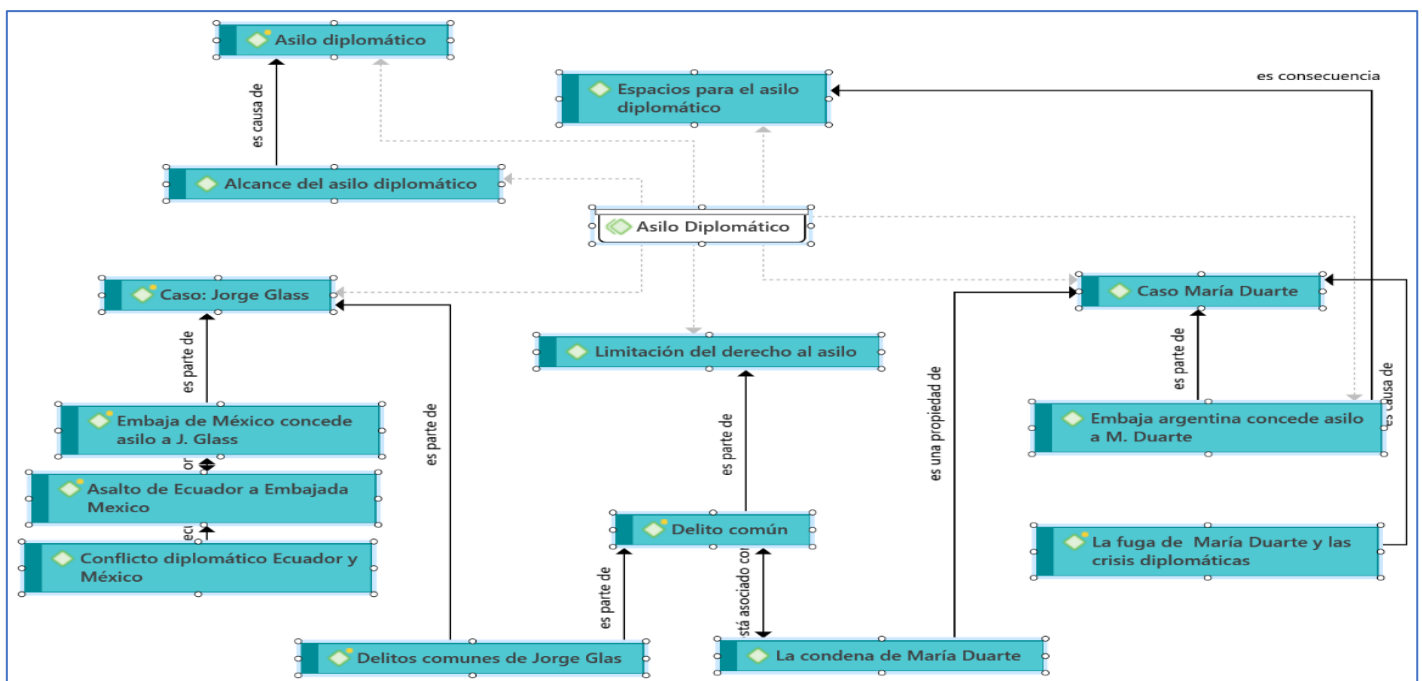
Asilo diplomático

es causa de

Alcance del asilo diplomático

Espacios para el asilo diplomático

es consecuencia

Asilo Diplomático

Caso: Jorge Glass

es parte de

Embaja de México concede asilo a J. Glass

or

Asalto de Ecuador a Embajada Mexico

eci

Conflicto diplomático Ecuador y México

es parte de

Limitación del derecho al asilo

es parte de

Delito común

es parte de

stá asociado co

Delitos comunes de Jorge Glas

La condena de María Duarte

es una propiedad de

Caso María Duarte

es parte de

Embaja argentina concede asilo a M. Duarte

es causa de

La fuga de María Duarte y las crisis diplomáticas